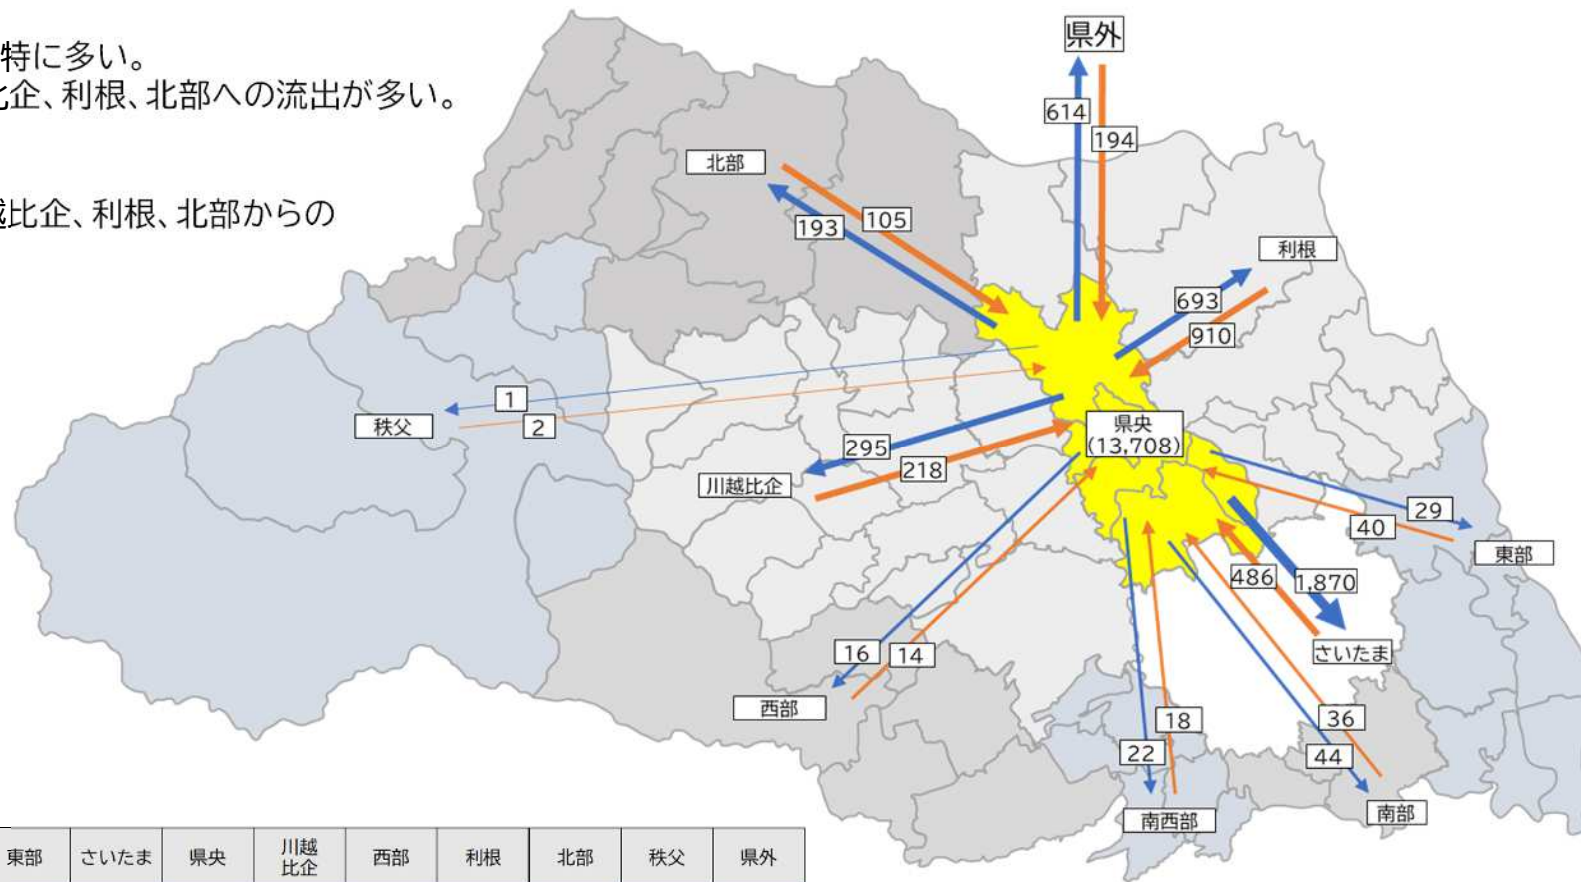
特に多い。
比企、利根、北部への流出が多い。

越比企、利根、北部からの

県外
614
194
北部
193
105
利根
693
910
秩父
1
2
県央
(13,708)
295
218
川越比企
29
40
東部
486
1,870
さいたま
16
14
西部
18
22
南西部
36
44
南部

| 東部 | さいたま | 県央 | 川越比企 | 西部 | 利根 | 北部 | 秩父 | 県外 |
|---|---|---|---|---|---|---|---|---|